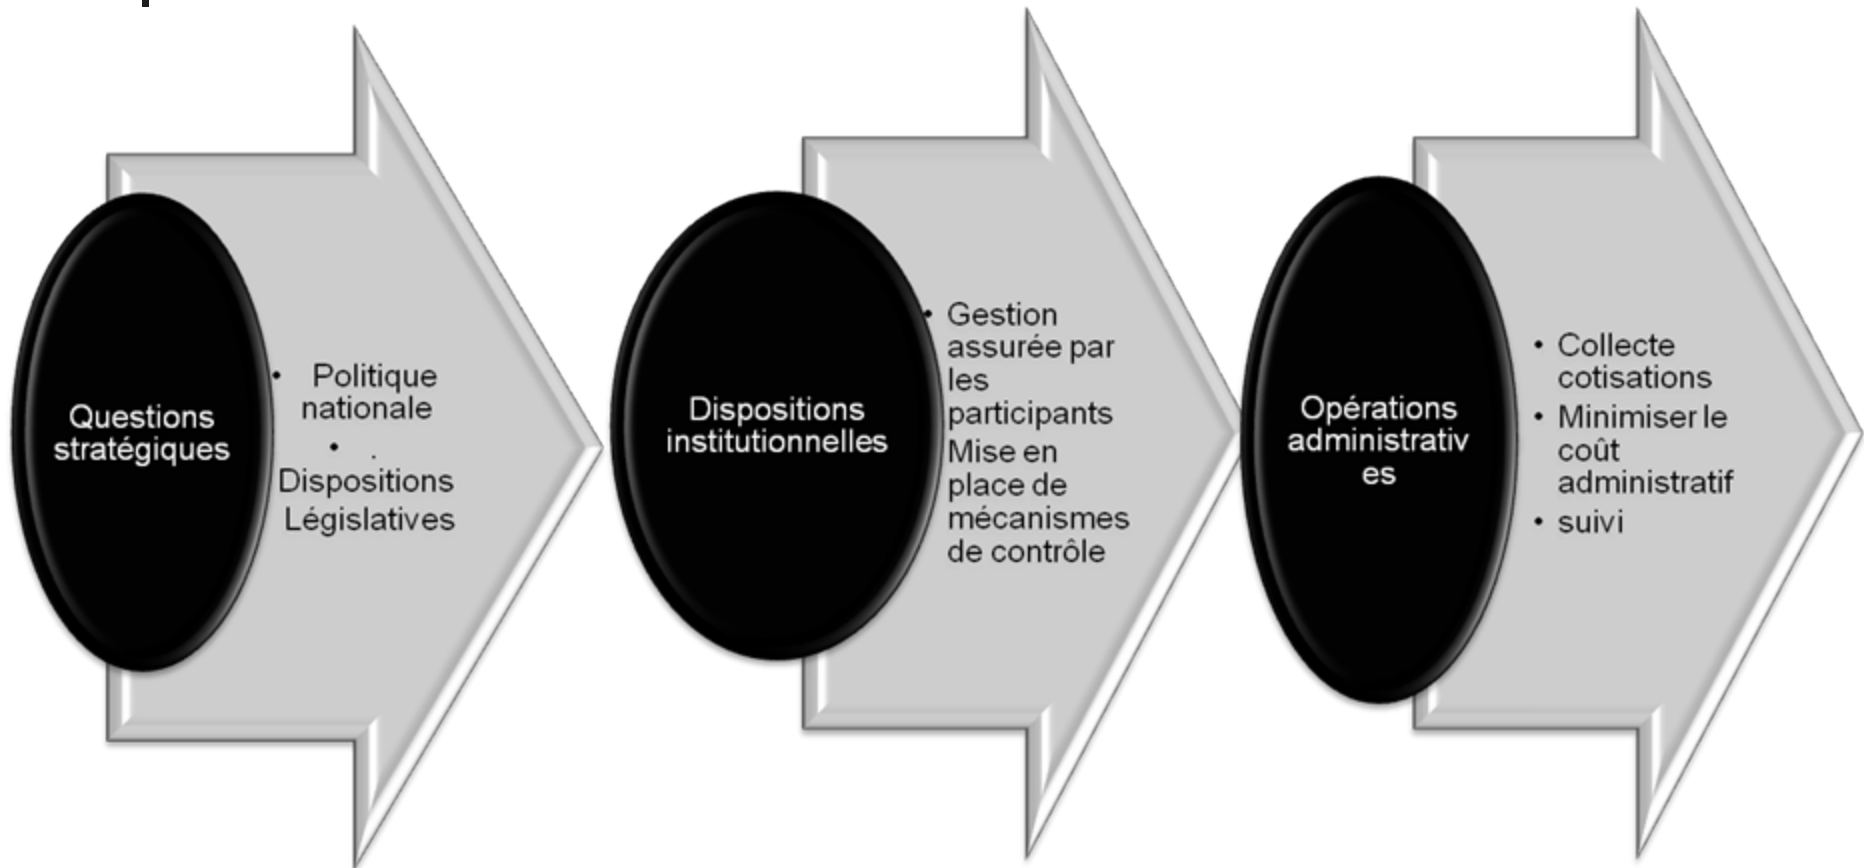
Questions stratégiques

• Politique nationale
• .
Dispositions Législatives

Dispositions institutionnelles

• Gestion assurée par les participants
Mise en place de mécanismes de contrôle

Opérations administratives

• Collecte cotisations
• Minimiser le coût administratif
• suivi